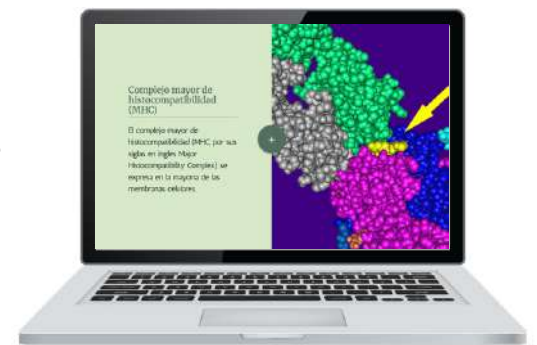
Complejo mayor de histocompatibilidad (MHC)

El complejo mayor de histocompatibilidad (MHC, por sus siglas en inglés Major Histocompatibility Complex) se expresa en la mayoría de las membranas celulares